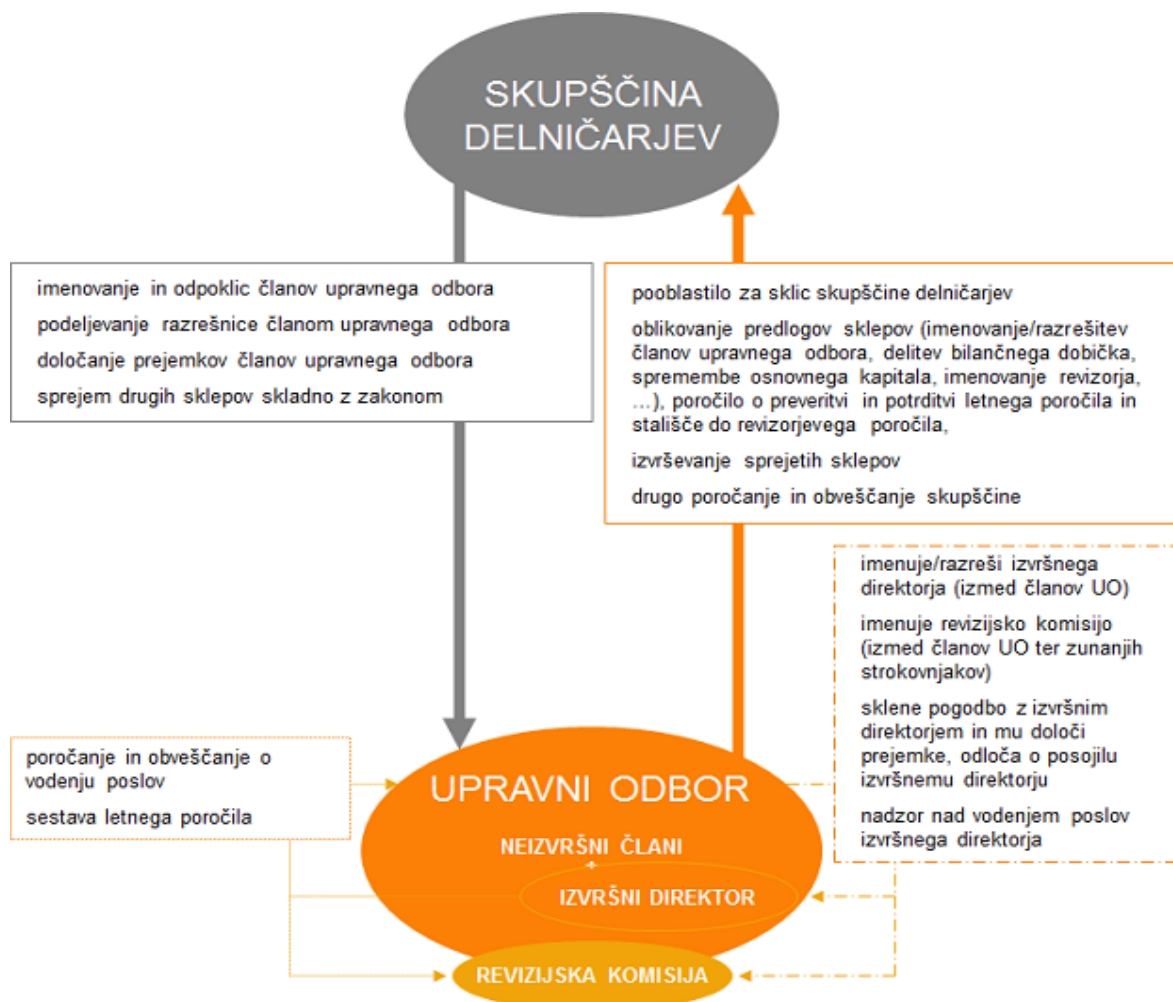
SKUPŠČINA DELNIČARJEV

imenovanje in odpoklic članov upravnega odbora
podeljevanje razrešnice članom upravnega odbora
določanje prejemkov članov upravnega odbora
sprejem drugih sklepov skladno z zakonom

pooblastilo za sklic skupščine delničarjev
oblikovanje predlogov sklepov (imenovanje/razrešitev članov upravnega odbora, delitev bilančnega dobička, spremembe osnovnega kapitala, imenovanje revizorja, ...), poročilo o preveritvi in potrditvi letnega poročila in stališče do revizorjevega poročila,
izvrševanje sprejetih sklepov
drugo poročanje in obveščanje skupščine

imenuje/razreši izvršnega direktorja (izmed članov UO)
imenuje revizijsko komisijo (izmed članov UO ter zunanjih strokovnjakov)
sklene pogodbo z izvršnim direktorjem in mu določi prejemke, odloča o posojilu izvršnemu direktorju
nadzor nad vodenjem poslov izvršnega direktorja

poročanje in obveščanje o vodenju poslov
sestava letnega poročila

UPRAVNI ODBOR
NEIZVRŠNI ČLANI
+
IZVRŠNI DIREKTOR
REVIZIJSKA KOMISIJA